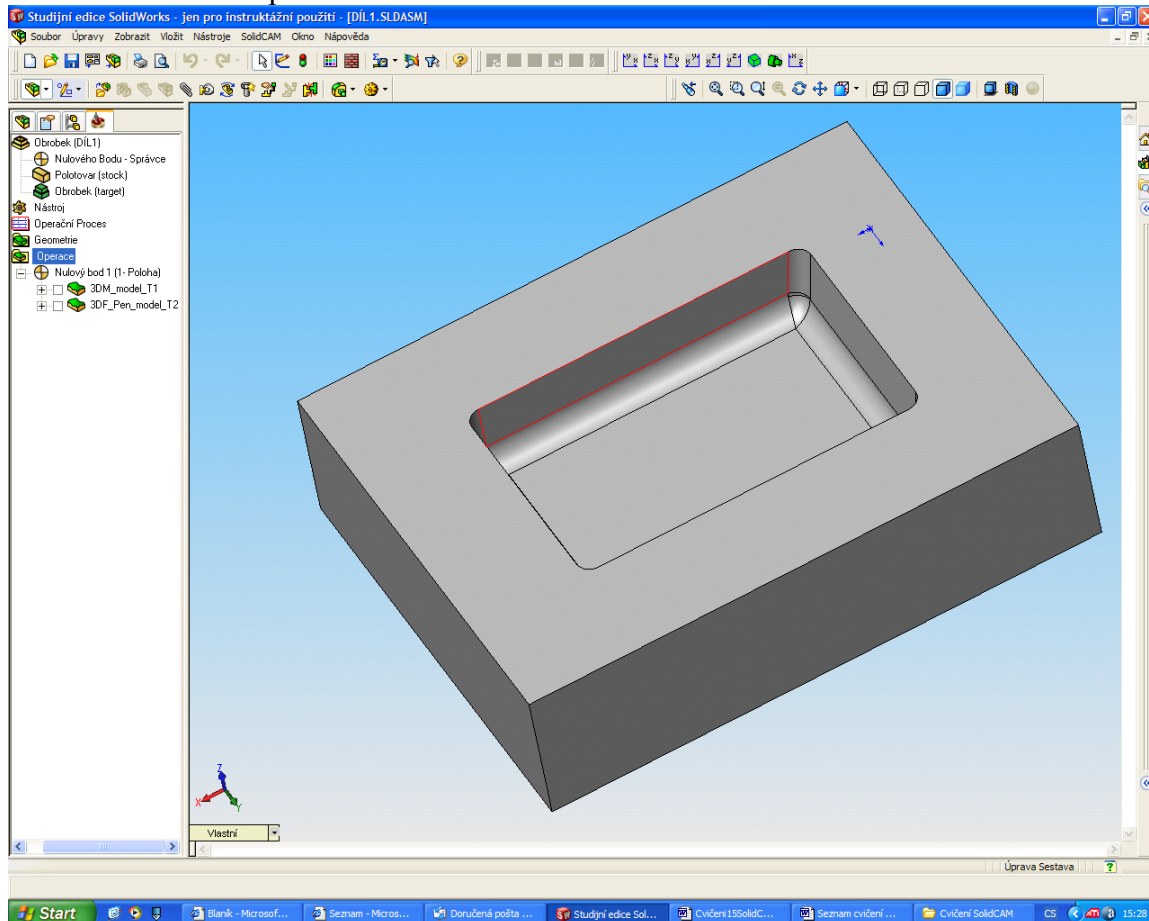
Studijní edice SolidWorks - jen pro instruktážní použití - [DÍL1.SLDASM]

Soubor Úpravy Zobrazit Vložit Nástroje SolidCAM Okno Nápověda

Obrobek (DÍL1)
Nulového Bodu - Správce
Polotovar (stock)
Obrobek (target)
Nástroj
Operační Proces
Geometrie
Operace
Nulový bod 1 (1- Poloha)
3DM_model_T1
3DF_Pen_model_T2

Z
X
Y

Vlastní

Úprava Sestava

Start
Blaník - Microsof...
Seznam - Micros...
Doručená pošta ...
Studijní edice Sol...
Cvičeni15SolidC...
Seznam cvičení ...
Cvičení SolidCAM
CS
15:28